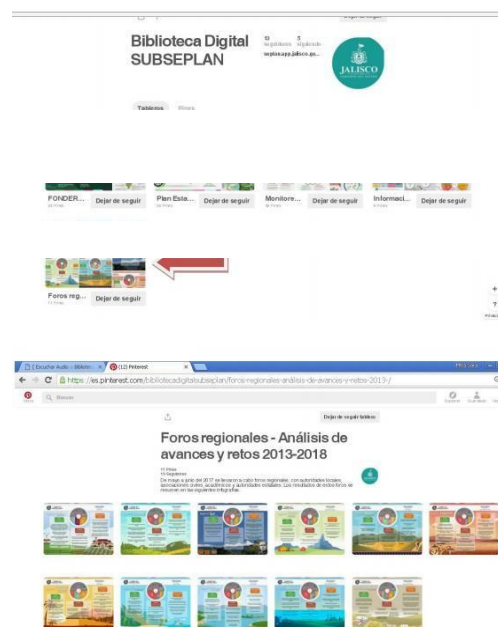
Dejar de seguir

Biblioteca Digital SUBSEPLAN

13 seguidores 5 siguiendo

seplan.app.jalisco.go...

JALISCO

Tableros Pines

FONDER... Dejar de seguir

Plan Esta... Dejar de seguir

Monitore... Dejar de seguir

Informaci... Dejar de seguir

Foros reg... Dejar de seguir

11 Pines

(12) Pinterest

https://es.pinterest.com/bibliotecadigitalsubseplan/foros-regionales-análisis-de-avances-y-retos-2013-/

Buscar

Dejar de seguir tablero

Foros regionales - Análisis de avances y retos 2013-2018

11 Pines
13 Seguidores

De mayo a junio del 2017 se llevaron a cabo foros regionales, con autoridades locales, asociaciones civiles, académicos y autoridades estatales. Los resultados de estos foros se resumen en las siguientes infografías.